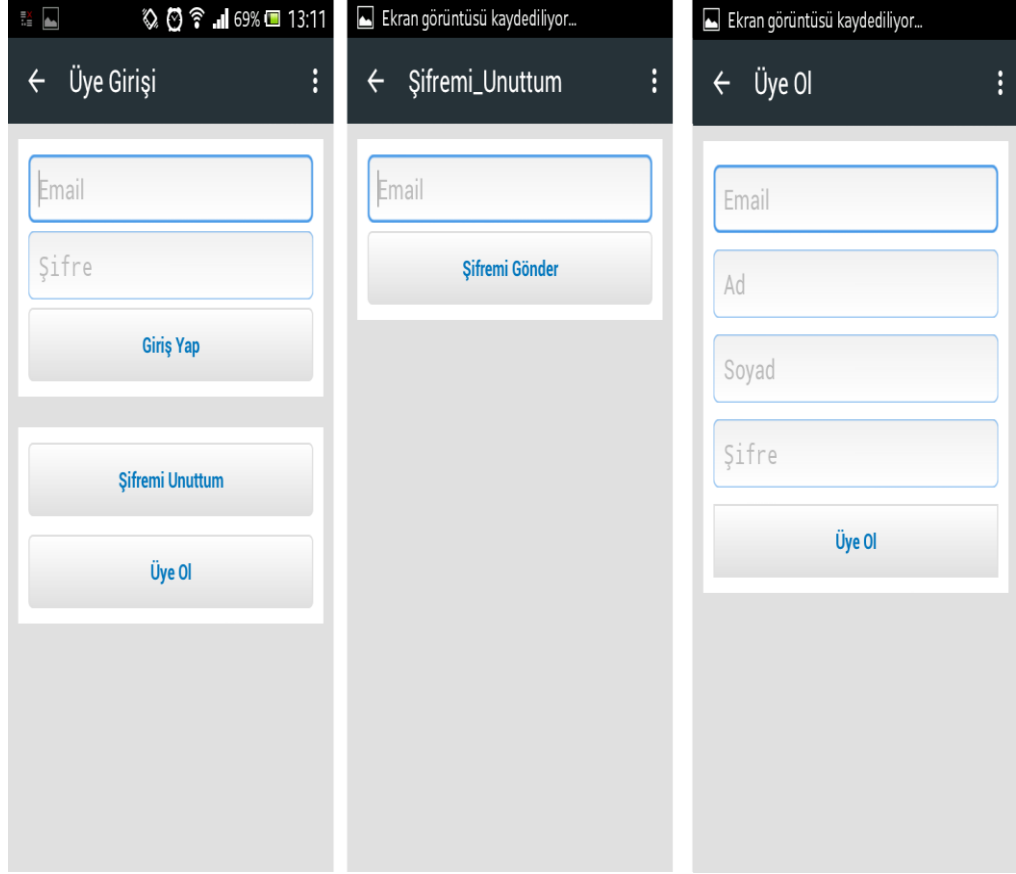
69% 13:11

← Üye Girişi

Email

Şifre

Giriş Yap

Şifremi Unuttum

Üye Ol

Ekran görüntüsü kaydediliyor...

← Şifremi_Unuttum

Email

Şifremi Gönder

Ekran görüntüsü kaydediliyor...

← Üye Ol

Email

Ad

Soyad

Şifre

Üye Ol